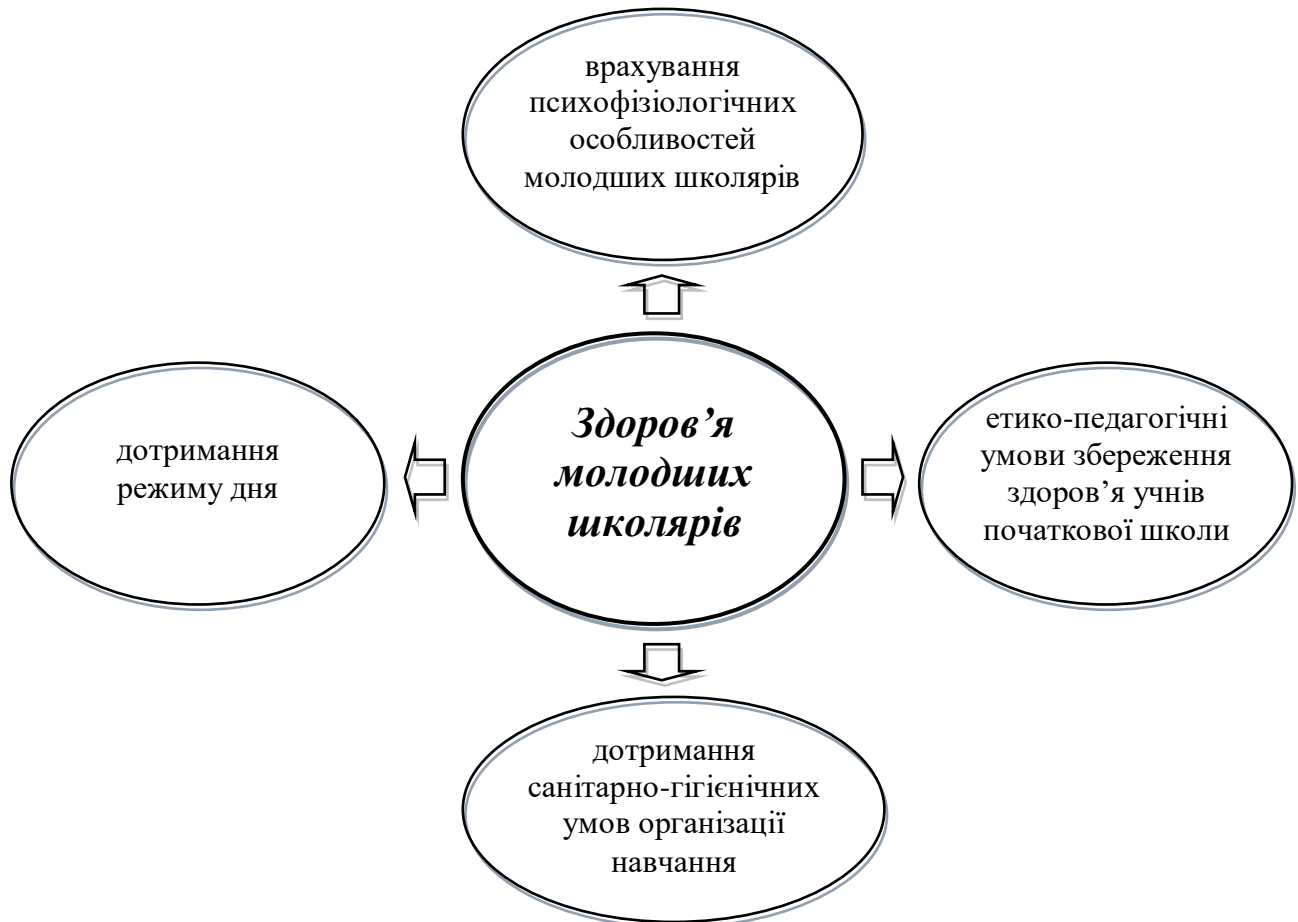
врахування психофізіологічних особливостей молодших школярів

дотримання режиму дня

Здоров’я молодших школярів

етико-педагогічні умови збереження здоров’я учнів початкової школи

дотримання санітарно-гігієнічних умов організації навчання